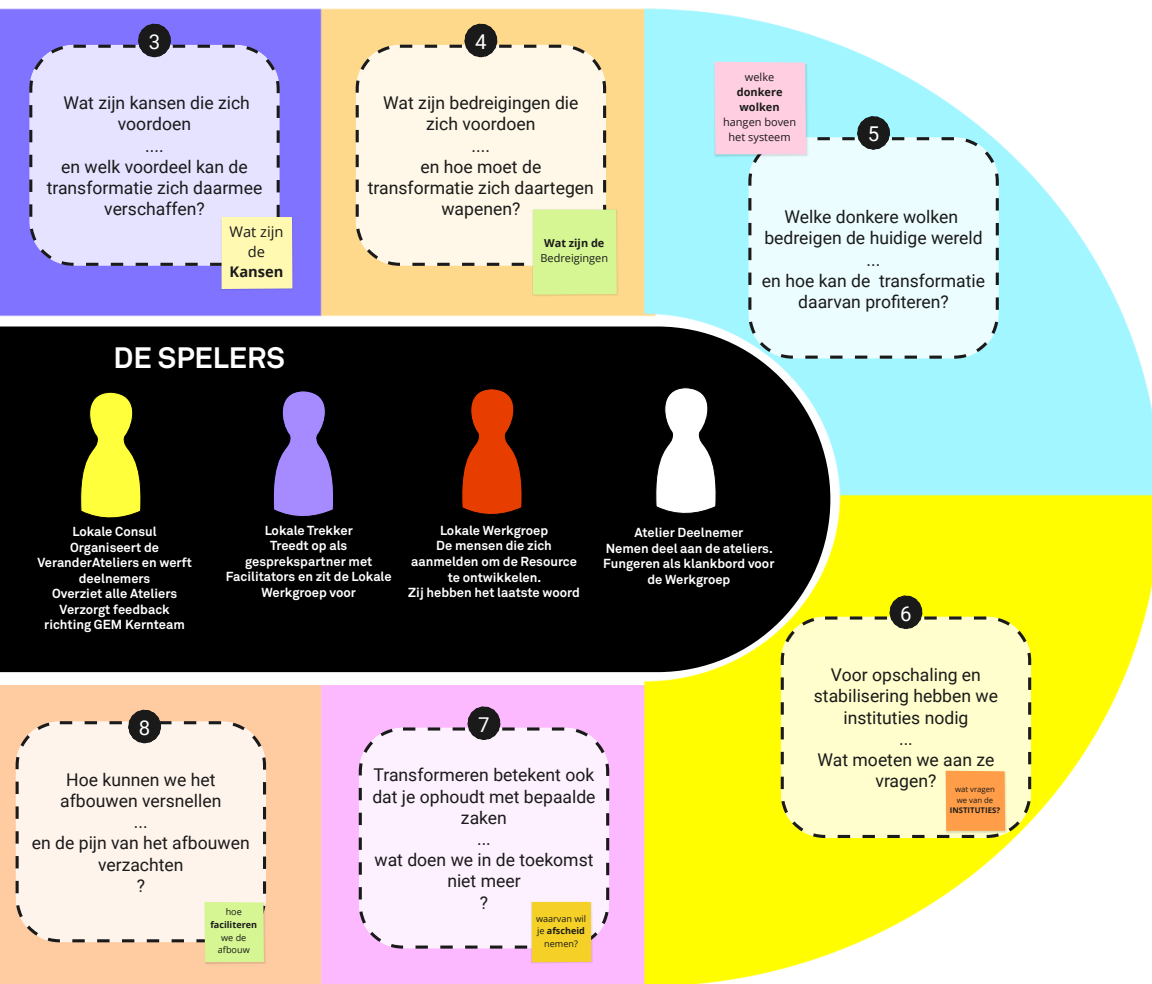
3

Wat zijn kansen die zich voordoen
....
en welk voordeel kan de transformatie zich daarmee verschaffen?

Wat zijn de **Kansen**

4

Wat zijn bedreigingen die zich voordoen
....
en hoe moet de transformatie zich daartegen wapenen?

**Wat zijn de** Bedreigingen

welke **donkere wolken** hangen boven het systeem

5

Welke donkere wolken bedreigen de huidige wereld
...
en hoe kan de transformatie daarvan profiteren?

DE SPELERS

Lokale Consul
Organiseert de VeranderAteliers en werft deelnemers
Overziet alle Ateliers
Verzorgt feedback richting GEM Kernteam

Lokale Trekker
Treedt op als gesprekspartner met Facilitators en zit de Lokale Werkgroep voor

Lokale Werkgroep
De mensen die zich aanmelden om de Resource te ontwikkelen.
Zij hebben het laatste woord

Atelier Deelnemer
Nemen deel aan de ateliers.
Fungeren als klankbord voor de Werkgroep

6

Voor opschaling en stabilisering hebben we instituties nodig
...
Wat moeten we aan ze vragen?

wat vragen we van de **INSTITUTIES?**

8

Hoe kunnen we het afbouwen versnellen
...
en de pijn van het afbouwen verzachten
?

hoe **faciliteren** we de afbouw

7

Transformeren betekent ook dat je ophoudt met bepaalde zaken
...
wat doen we in de toekomst niet meer
?

waarvan wil je **afscheid** nemen?